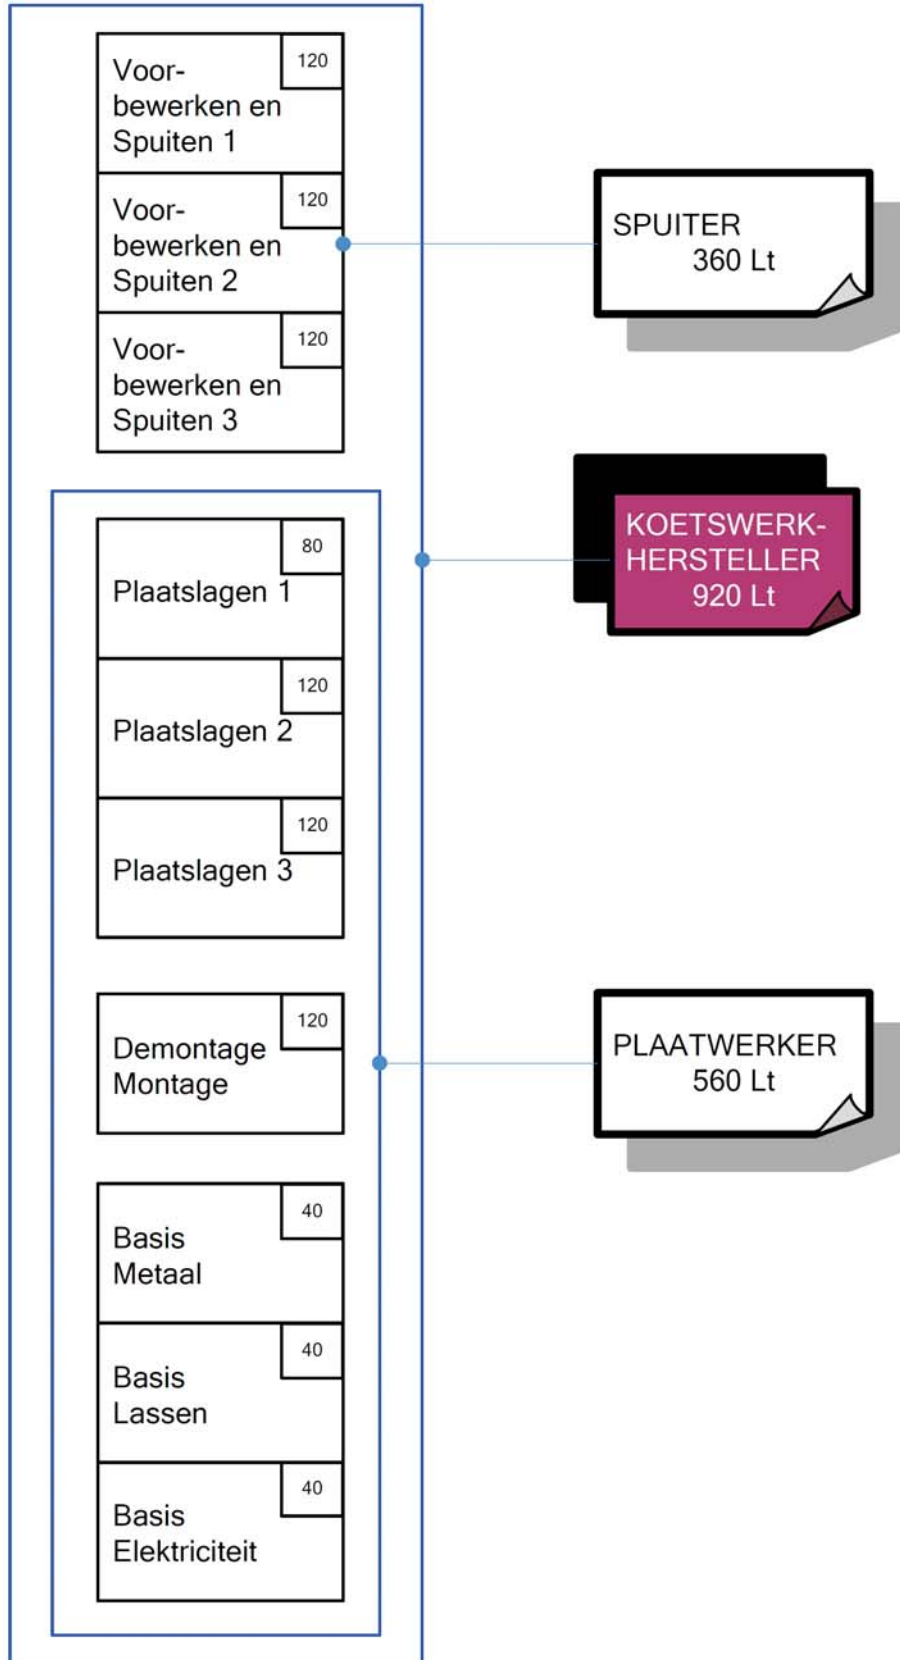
Voorbewerken en Spuiten 1
120

Voorbewerken en Spuiten 2
120

Voorbewerken en Spuiten 3
120

SPUITER
360 Lt

Plaatslagen 1
80

Plaatslagen 2
120

Plaatslagen 3
120

KOETSWERKHERSTELLER
920 Lt

Demontage Montage
120

PLAATWERKER
560 Lt

Basis Metaal
40

Basis Lassen
40

Basis Elektriciteit
40